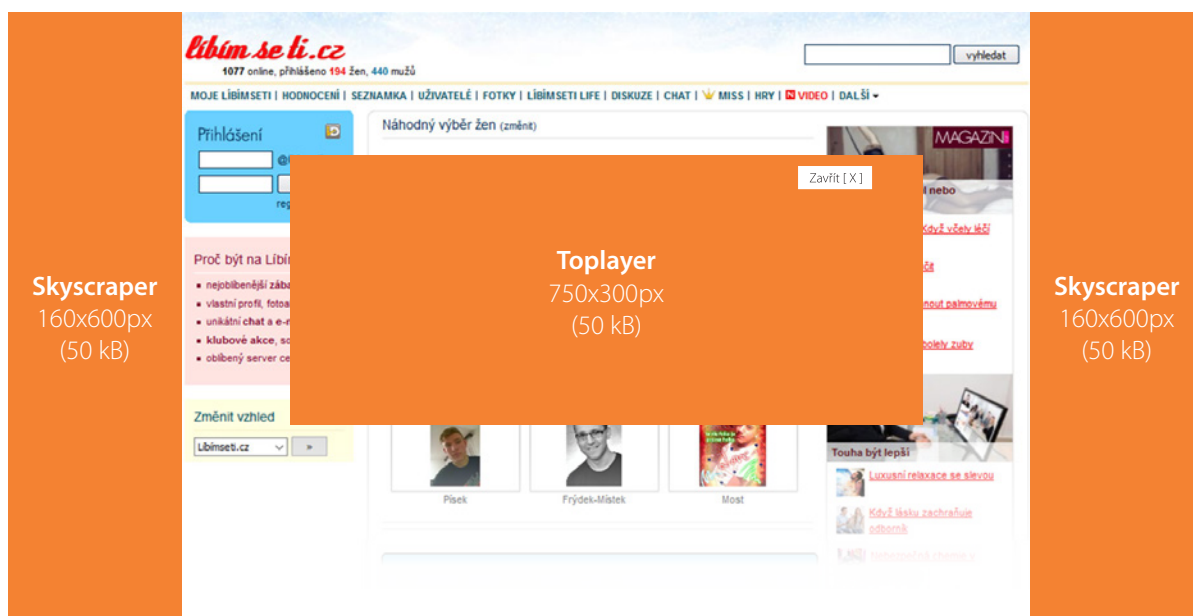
Skyscraper
160x600px
(50 kB)

líbím se ti.cz
1077 online, přihlášeno 194 žen, 440 mužů

vyhledat

MOJE LÍBÍMSETI | HODNOCENÍ | SEZNAMKA | UŽIVATELÉ | FOTKY | LÍBÍMSETI LIFE | DISKUZE | CHAT | MISS | HRY | VIDEO | DALŠÍ

Přihlášení
@
reg

Proč být na Líbí
nejoblíbenější zába
vlastní profil, fotoa
unikátní chat a e-r
klubové akce, sc
oblíbený server ce

Změnit vzhled
Libimseti.cz
»

Náhodný výběr žen (změnit)

Zavřít [ X ]

Toplayer
750x300px
(50 kB)

Písek
Frýdek-Místek
Most

MAGAZÍN
l nebo
Když včely léčí
čí
nout palmovému
bolely zuby

Touha být lepší
Luxusní relaxace se slevou
Když lásku zachraňuje odborník
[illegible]

Skyscraper
160x600px
(50 kB)